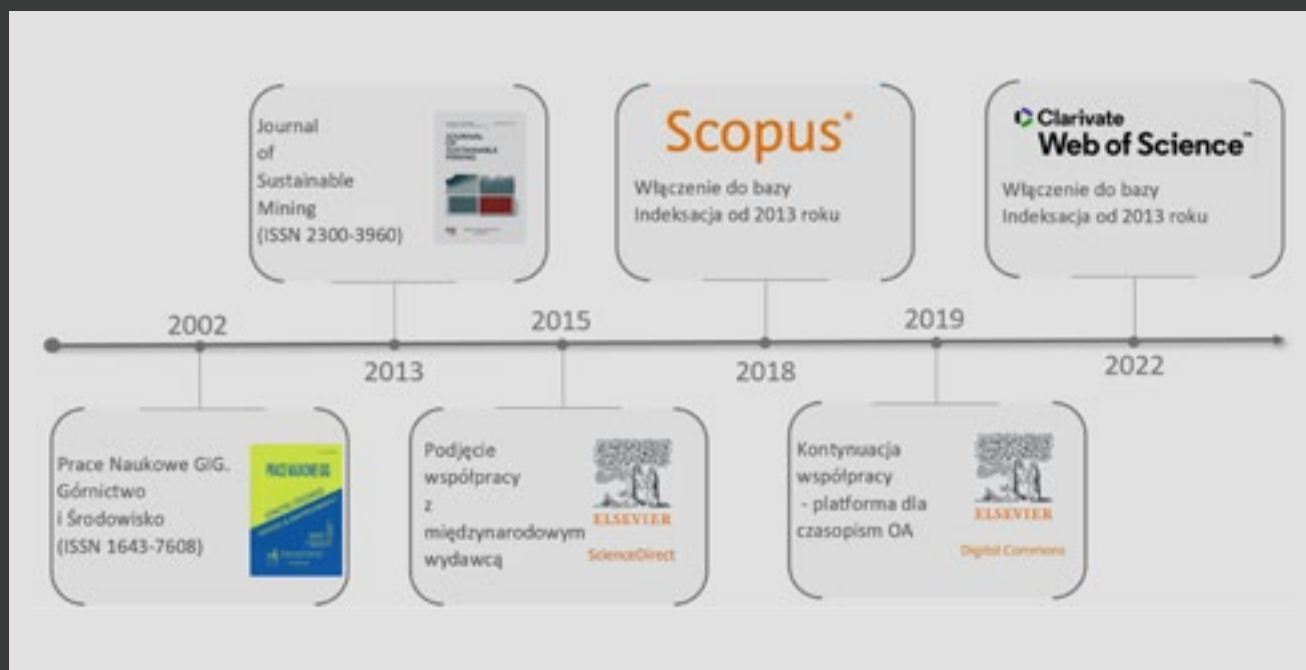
Journal of Sustainable Mining (ISSN 2300-3960)

JOURNAL OF SUSTAINABLE MINING

Scopus®

Włączenie do bazy
Indeksacja od 2013 roku

Clarivate
Web of Science™

Włączenie do bazy
Indeksacja od 2013 roku

2002

2013

2015

2018

2019

2022

Prace Naukowe GIG. Górnictwo i Środowisko (ISSN 1643-7608)

PRACE NAUKOWE GIG

Podjęcie współpracy z międzynarodowym wydawcą

ELSEVIER
ScienceDirect

Kontynuacja współpracy
- platforma dla czasopism OA

ELSEVIER
Digital Commons